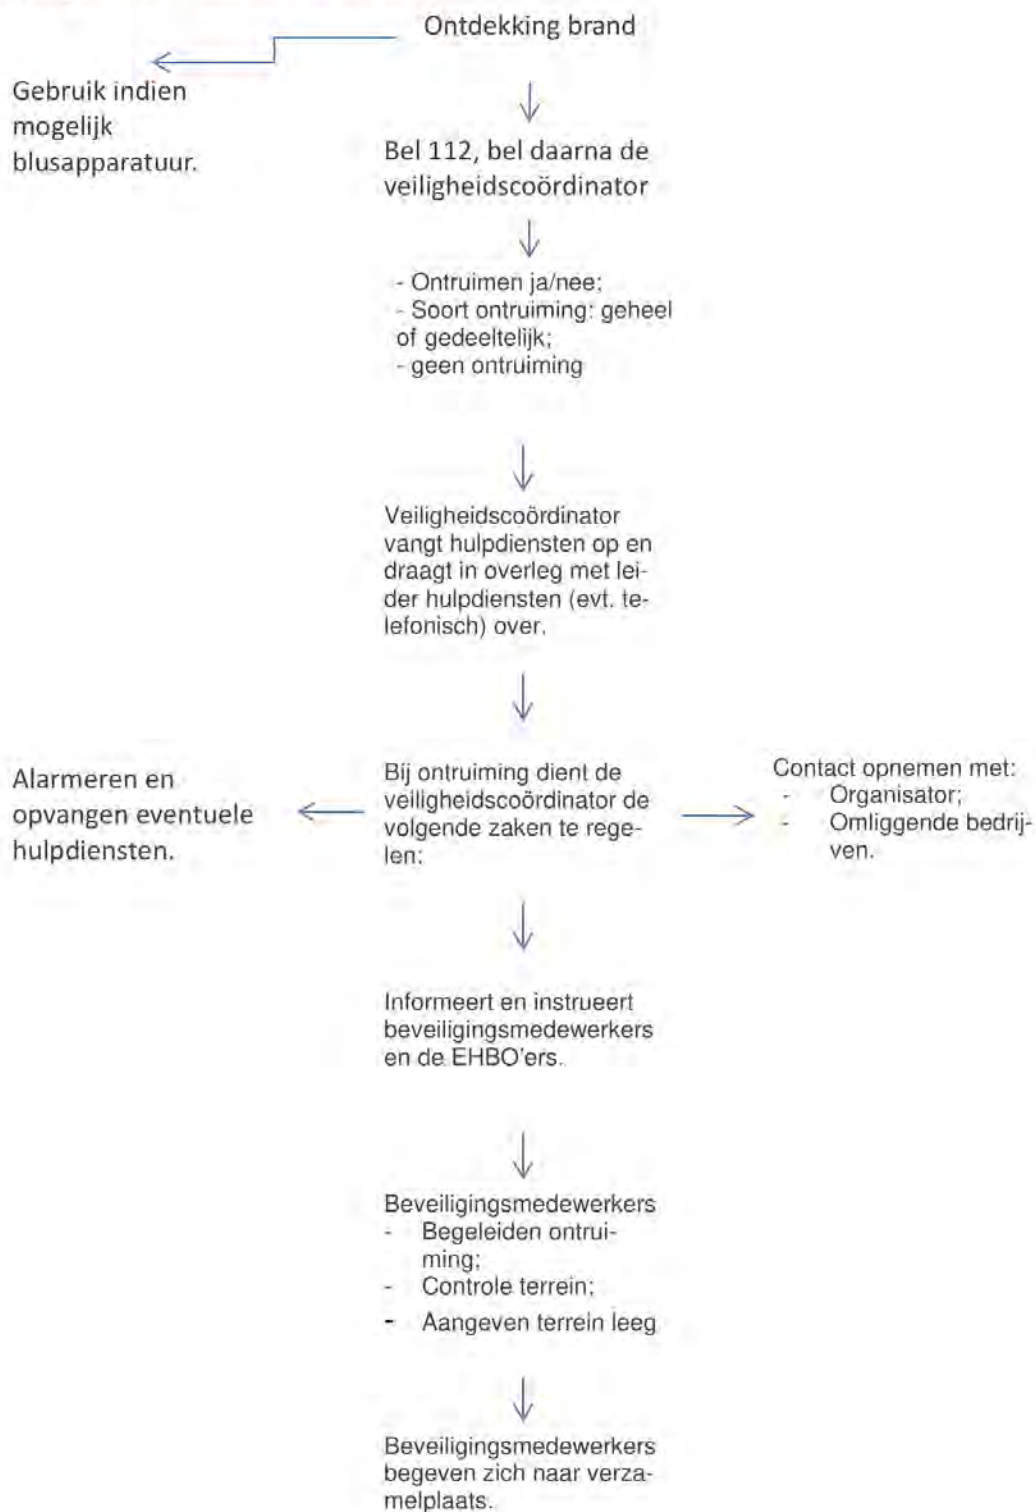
Ontdekking brand

Gebruik indien mogelijk blusapparatuur.

Bel 112, bel daarna de veiligheidscoördinator

- Ontruimen ja/nee;
- Soort ontruiming: geheel of gedeeltelijk;
- geen ontruiming

Veiligheidscoördinator vangt hulpdiensten op en draagt in overleg met leider hulpdiensten (evt. telefonisch) over.

Alarmeren en opvangen eventuele hulpdiensten.

Bij ontruiming dient de veiligheidscoördinator de volgende zaken te regelen:

Contact opnemen met:
- Organisator;
- Omliggende bedrijven.

Informeert en instrueert beveiligingsmedewerkers en de EHBO'ers.

Beveiligingsmedewerkers
- Begeleiden ontruiming;
- Controle terrein;
- Aangeven terrein leeg

Beveiligingsmedewerkers begeven zich naar verzamelplaats.